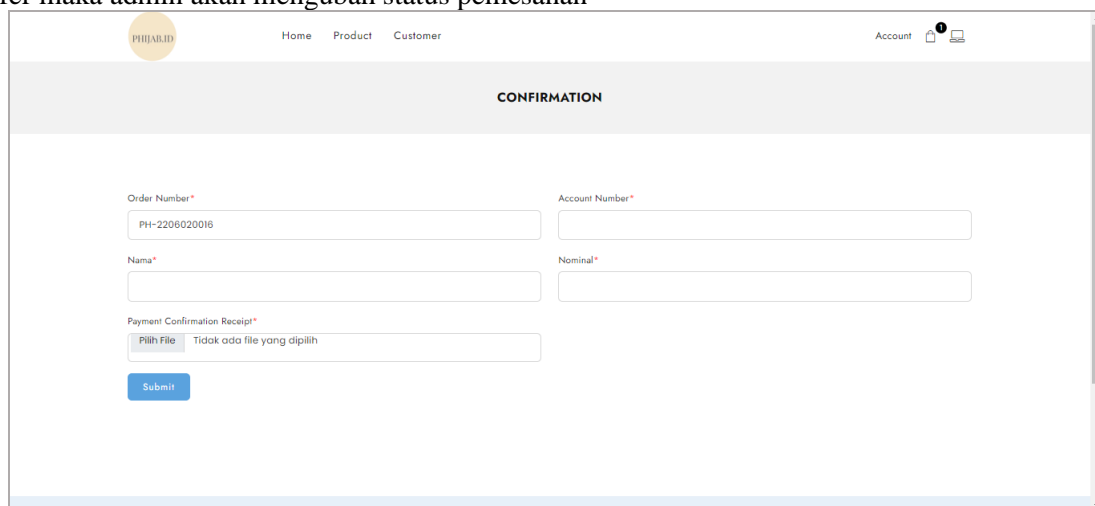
fer maka admin akan mengubah status pemesanan

PHIJAB.ID

Home Product Customer

Account 1

CONFIRMATION

Order Number*

PH-2206020016

Account Number*

Nama*

Nominal*

Payment Confirmation Receipt*

Pilih File Tidak ada file yang dipilih

Submit